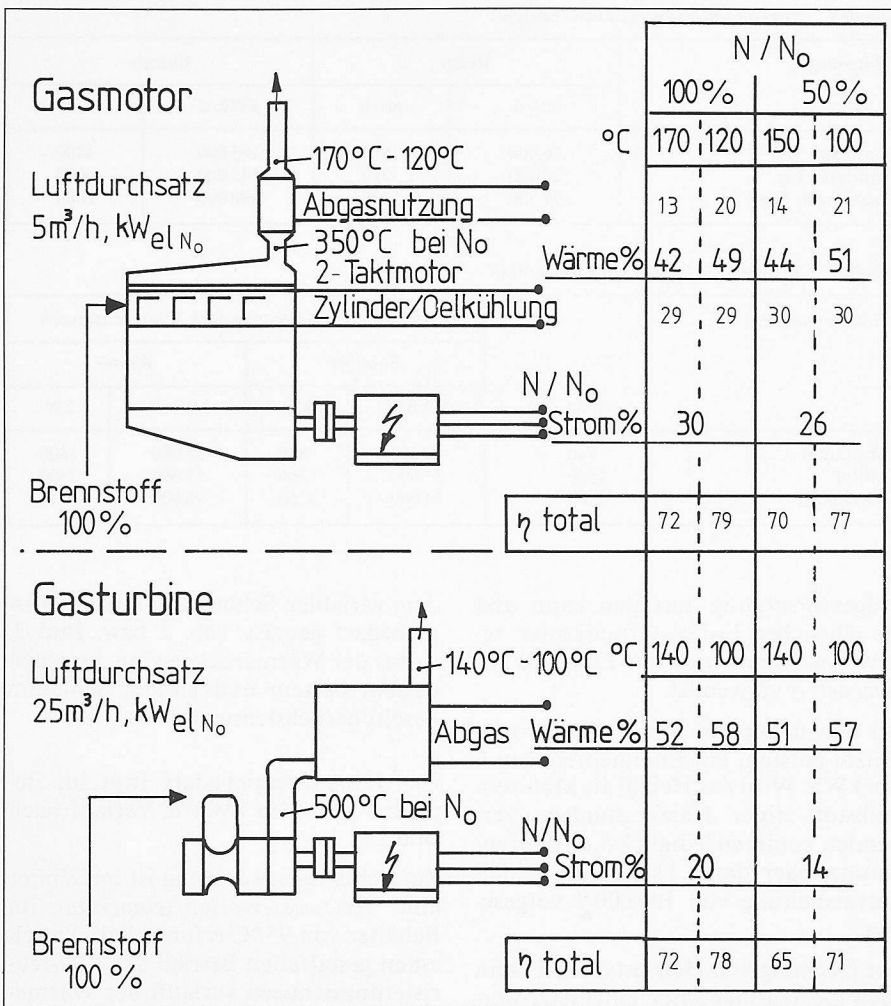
Gasmotor

Luftdurchsatz $5 m^3/h, kW_{el N_o}$

170°C - 120°C

Abgasnutzung

350°C bei $N_o$

2-Taktmotor

Zylinder/Oelkühlung

Brennstoff 100 %

| | $N / N_o$ 100 % | | 50 % | |
|---|---|---|---|---|
| °C | 170 | 120 | 150 | 100 |
| | 13 | 20 | 14 | 21 |
| Wärme % | 42 | 49 | 44 | 51 |
| | 29 | 29 | 30 | 30 |
| $N / N_o$ Strom % | 30 | | 26 | |
| $\eta$ total | 72 | 79 | 70 | 77 |

Gasturbine

Luftdurchsatz $25 m^3/h, kW_{el N_o}$

140°C - 100°C

Abgas

500°C bei $N_o$

Brennstoff 100 %

| | | | | |
|---|---|---|---|---|
| °C | 140 | 100 | 140 | 100 |
| Wärme % | 52 | 58 | 51 | 57 |
| $N/N_o$ Strom % | 20 | | 14 | |
| $\eta$ total | 72 | 78 | 65 | 71 |